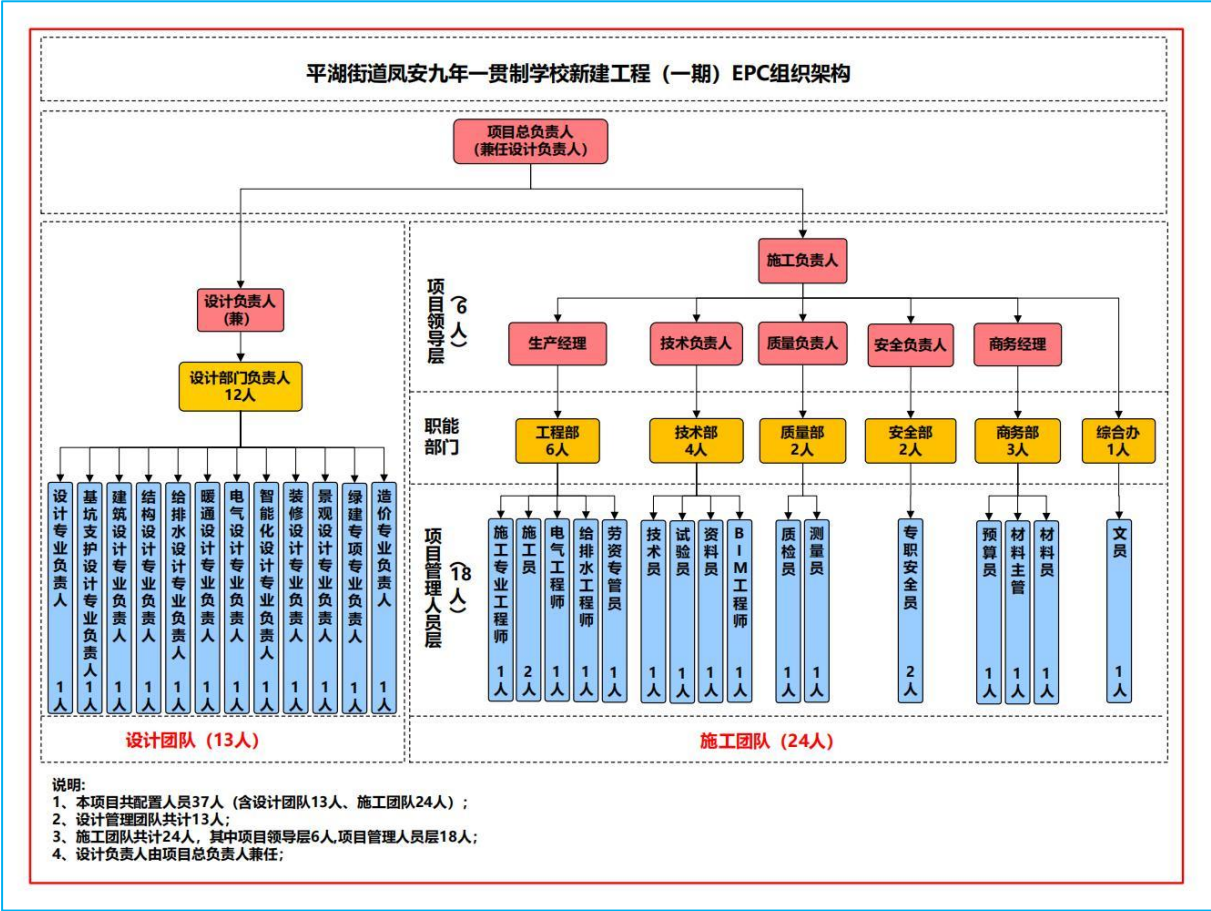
平湖街道凤安九年一贯制学校新建工程（一期）EPC组织架构

项目总负责人
（兼任设计负责人）

设计负责人
（兼）

设计部门负责人
12人

设计专业负责人 1人
基坑支护设计专业负责人 1人
建筑设计专业负责人 1人
结构设计专业负责人 1人
给排水设计专业负责人 1人
暖通设计专业负责人 1人
电气设计专业负责人 1人
智能化设计专业负责人 1人
装修设计专业负责人 1人
景观设计专业负责人 1人
绿建专项专业负责人 1人
造价专业负责人 1人

设计团队（13人）

施工负责人

项目领导层（6人）

生产经理
技术负责人
质量负责人
安全负责人
商务经理

职能部门

工程部
6人
技术部
4人
质量部
2人
安全部
2人
商务部
3人
综合办
1人

项目管理人员层（18人）

施工专业工程师 1人
施工员 2人
电气工程师 1人
给排水工程师 1人
劳资专管员 1人
技术员 1人
试验员 1人
资料员 1人
BIM工程师 1人
质检员 1人
测量员 1人
专职安全员 2人
预算员 1人
材料主管 1人
材料员 1人
文员 1人

施工团队（24人）

说明：
1、本项目共配置人员37人（含设计团队13人、施工团队24人）；
2、设计管理团队共计13人；
3、施工团队共计24人，其中项目领导层6人,项目管理人员层18人；
4、设计负责人由项目总负责人兼任；